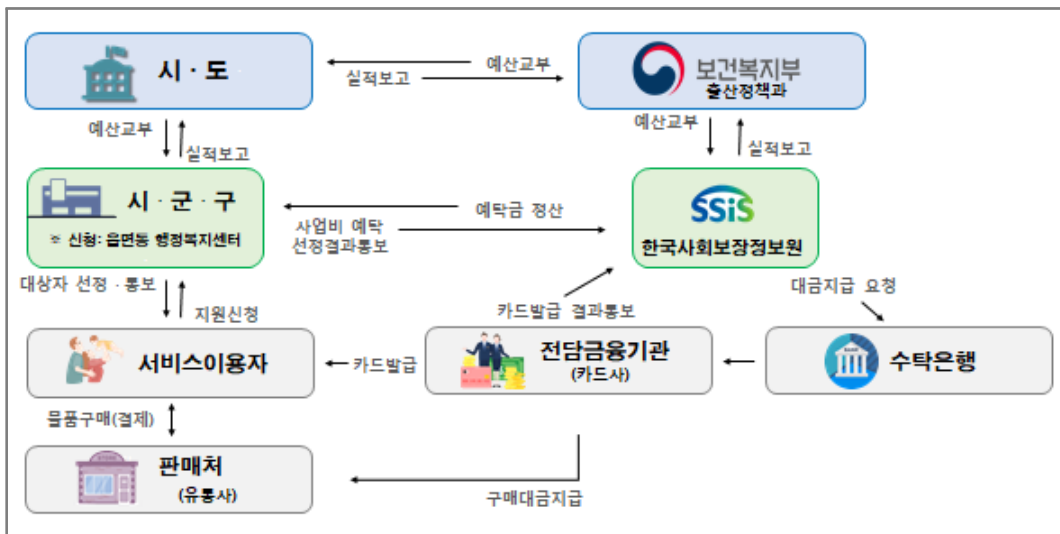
시 · 도

예산교부

실적보고

보건복지부
출산정책과

예산교부

실적보고

예산교부

실적보고

시 · 군 · 구
※ 신청: 읍면동 행정복지센터

예탁금 정산

사업비 예탁
선정결과통보

SSiS
한국사회보장정보원

대상자 선정 · 통보

지원신청

카드발급 결과통보

대금지급 요청

서비스이용자

카드발급

전담금융기관
(카드사)

수탁은행

물품구매(결제)

판매처
(유통사)

구매대금지급